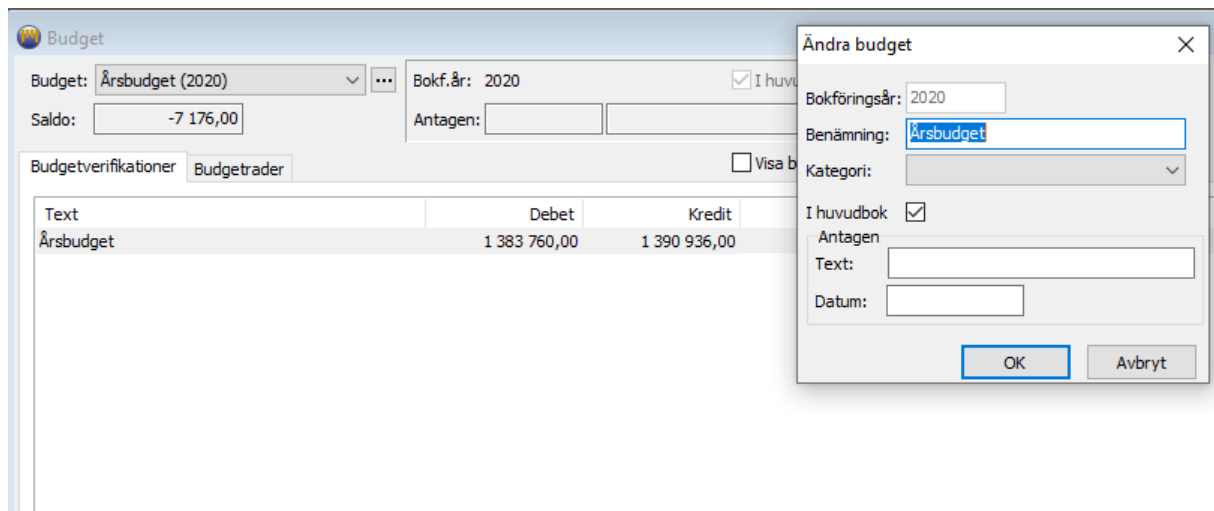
Budget

Budget: Årsbudget (2020) ...

Saldo: -7 176,00

Bokf.år: 2020

I huvu

Antagen:

Budgetverifikationer Budgetrader

Visa b

| Text | Debet | Kredit |
|---|---|---|
| Årsbudget | 1 383 760,00 | 1 390 936,00 |

Ändra budget

Bokföringsår: 2020

Benämning: Årsbudget

Kategori:

I huvudbok

Antagen

Text:

Datum:

OK Avbryt